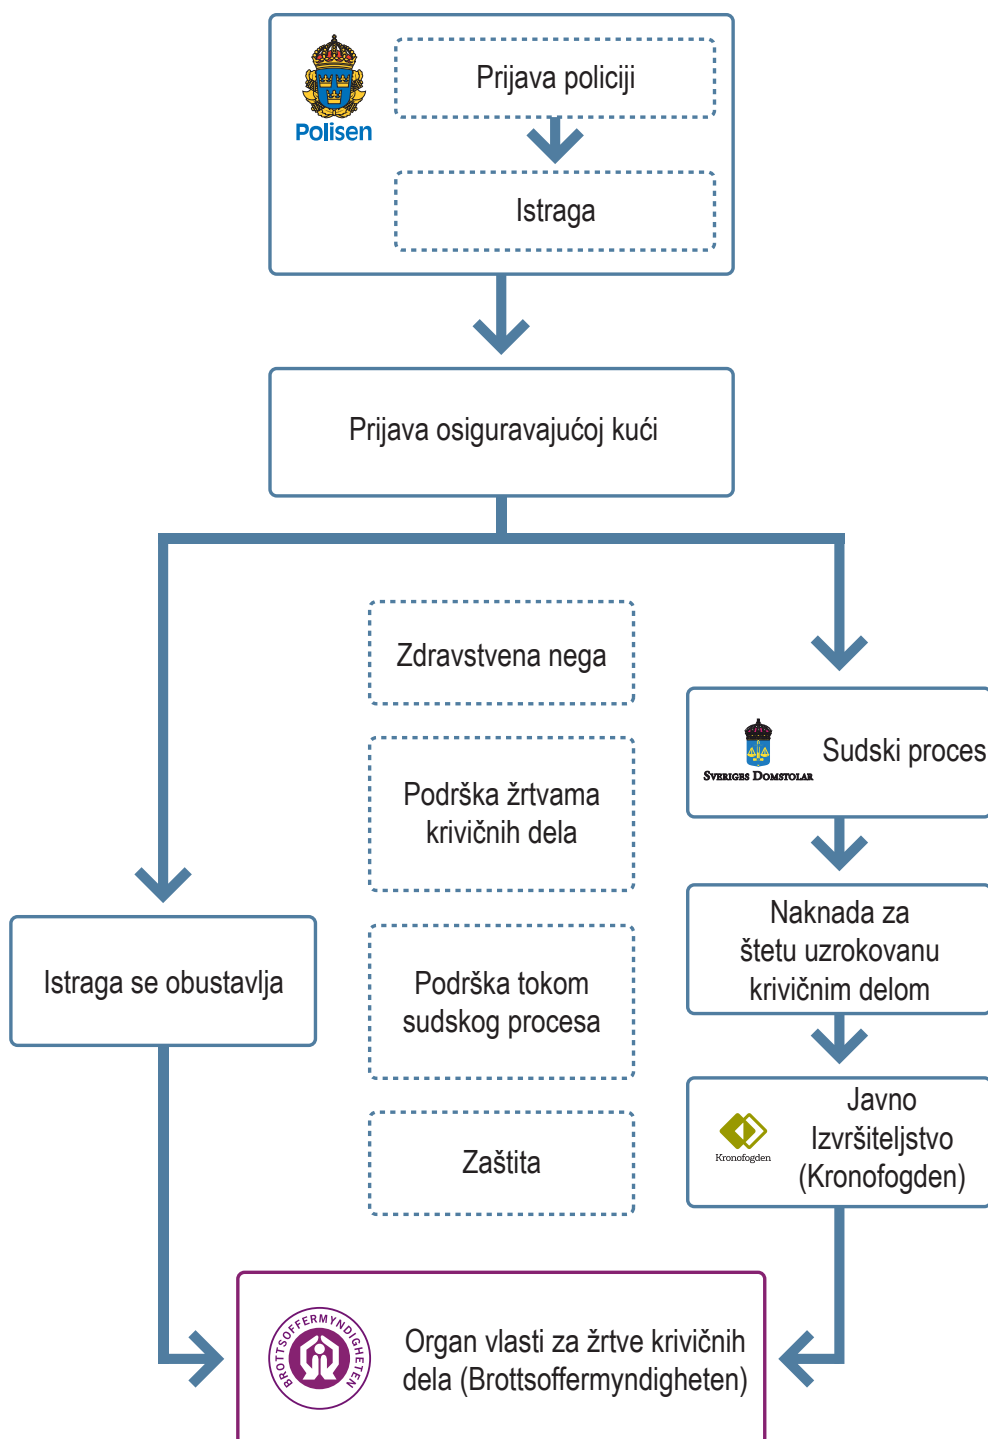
Polisen

Prijava policiji

Istraga

Prijava osiguravajućoj kući

Zdravstvena nega

Podrška žrtvama krivičnih dela

Podrška tokom sudskog procesa

Zaštita

Sveriges Domstolar

Sudski proces

Naknada za štetu uzrokovanu krivičnim delom

Kronofogden

Javno Izvršiteljstvo (Kronofogden)

Istraga se obustavlja

BROTTSOFFERMYNDIGHETEN

Organ vlasti za žrtve krivičnih dela (Brottsoffermyndigheten)